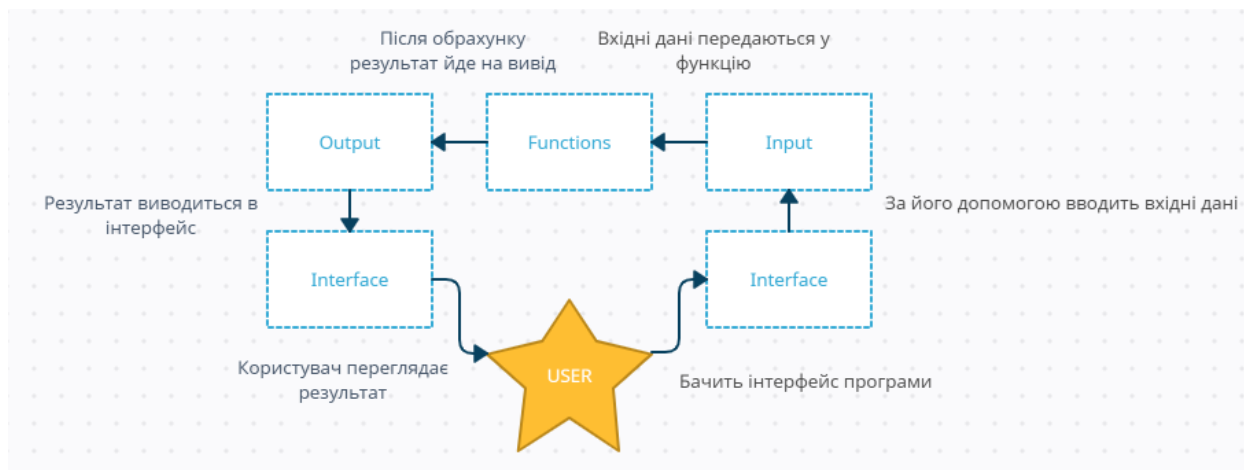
Після обрахунку результат йде на вивід

Вхідні дані передаються у функцію

Output

Functions

Input

Результат виводиться в інтерфейс

За його допомогою вводить вхідні дані

Interface

Interface

Користувач переглядає результат

USER

Бачить інтерфейс програми